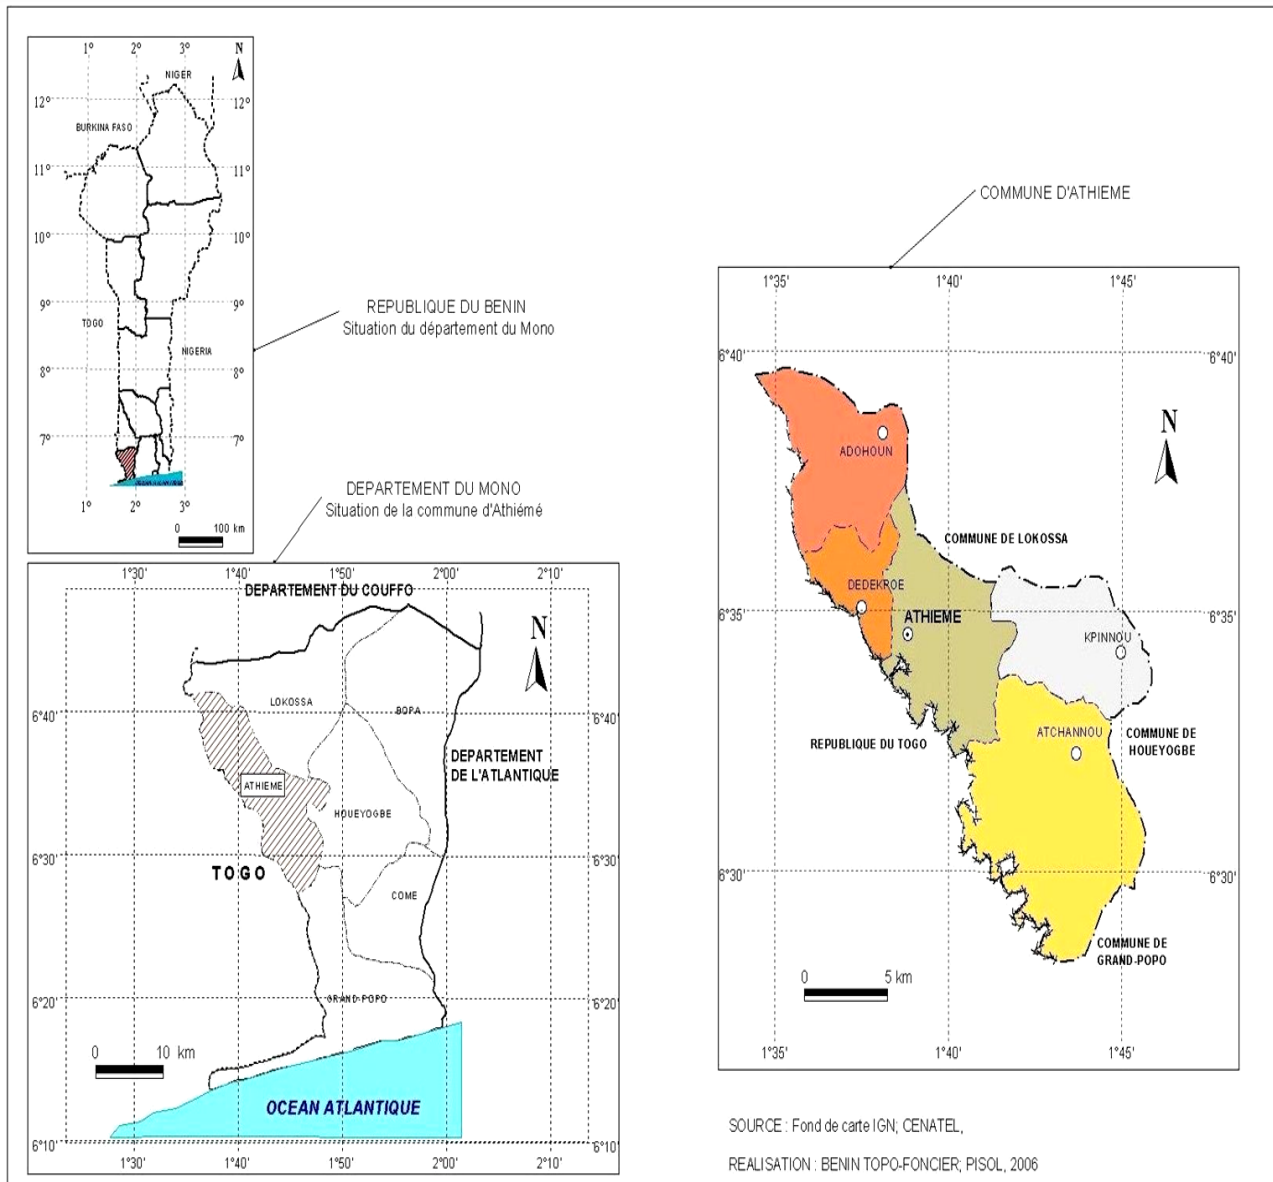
1° 2° 3° N
NIGER
12° 12°
BURKINA FASO
11° 11°
10° 10°
9° 9°
TOGO
NIGERIA
8° 8°
7° 7°
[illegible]
1° 2° 3°
0 100 km

REPUBLIQUE DU BENIN
Situation du département du Mono

DEPARTEMENT DU MONO
Situation de la commune d'Athiémé

1°30' 1°40' 1°50' 2°00' 2°10'
DEPARTEMENT DU COUFFO
N
6°40' 6°40'
LOKOSSA
BOPA
DEPARTEMENT DE L'ATLANTIQUE
ATHIEME
HOUEYOGBE
6°30' 6°30'
TOGO
COME
6°20' 6°20'
GRAND-POPO
0 10 km
OCEAN ATLANTIQUE
6°10' 6°10'
1°30' 1°40' 1°50' 2°00' 2°10'

COMMUNE D'ATHIEME

1°35' 1°40' 1°45'
6°40' 6°40'
N
ADOHOUN
COMMUNE DE LOKOSSA
DEDEKROE
ATHIEME
6°35' 6°35'
KPINNOU
ATCHANNOU
COMMUNE DE HOUEYOGBE
REPUBLIQUE DU TOGO
6°30' 6°30'
COMMUNE DE GRAND-POPO
0 5 km
1°35' 1°40' 1°45'

SOURCE : Fond de carte IGN; CENATEL,

REALISATION : BENIN TOPO-FONCIER; PISOL, 2006